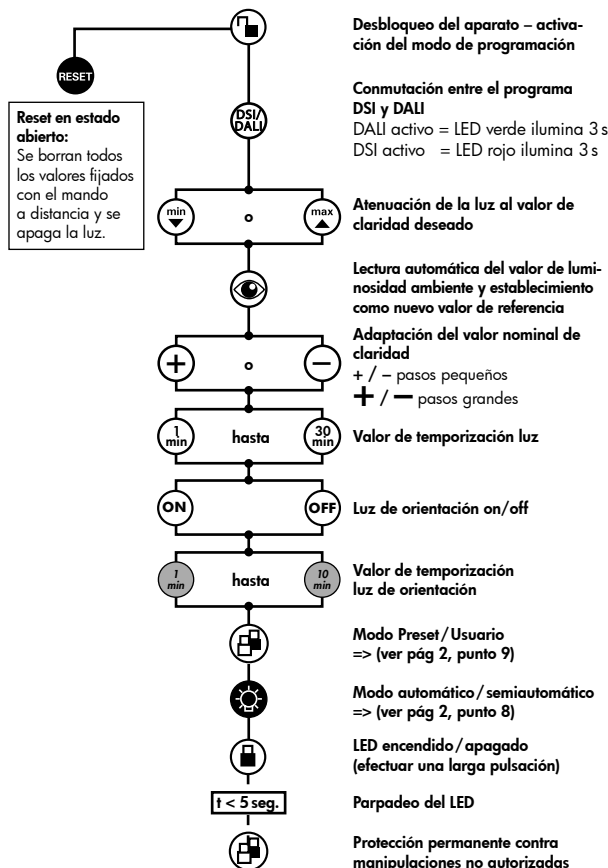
RESET

Reset en estado abierto:
Se borran todos los valores fijados con el mando a distancia y se apaga la luz.

Desbloqueo del aparato – activación del modo de programación

DSI/DALI

Conmutación entre el programa DSI y DALI
DALI activo = LED verde ilumina 3 s
DSI activo = LED rojo ilumina 3 s

min ▼ o max ▲

Atenuación de la luz al valor de claridad deseado

Lectura automática del valor de luminosidad ambiente y establecimiento como nuevo valor de referencia

+ o –

Adaptación del valor nominal de claridad
+ / – pasos pequeños
+ / – pasos grandes

1 min hasta 30 min

Valor de temporización luz

ON OFF

Luz de orientación on/off

1 min hasta 10 min

Valor de temporización luz de orientación

Modo Preset / Usuario => (ver pág 2, punto 9)

Modo automático / semiautomático => (ver pág 2, punto 8)

LED encendido / apagado (efectuar una larga pulsación)

t < 5 seg.

Parpadeo del LED

Protección permanente contra manipulaciones no autorizadas